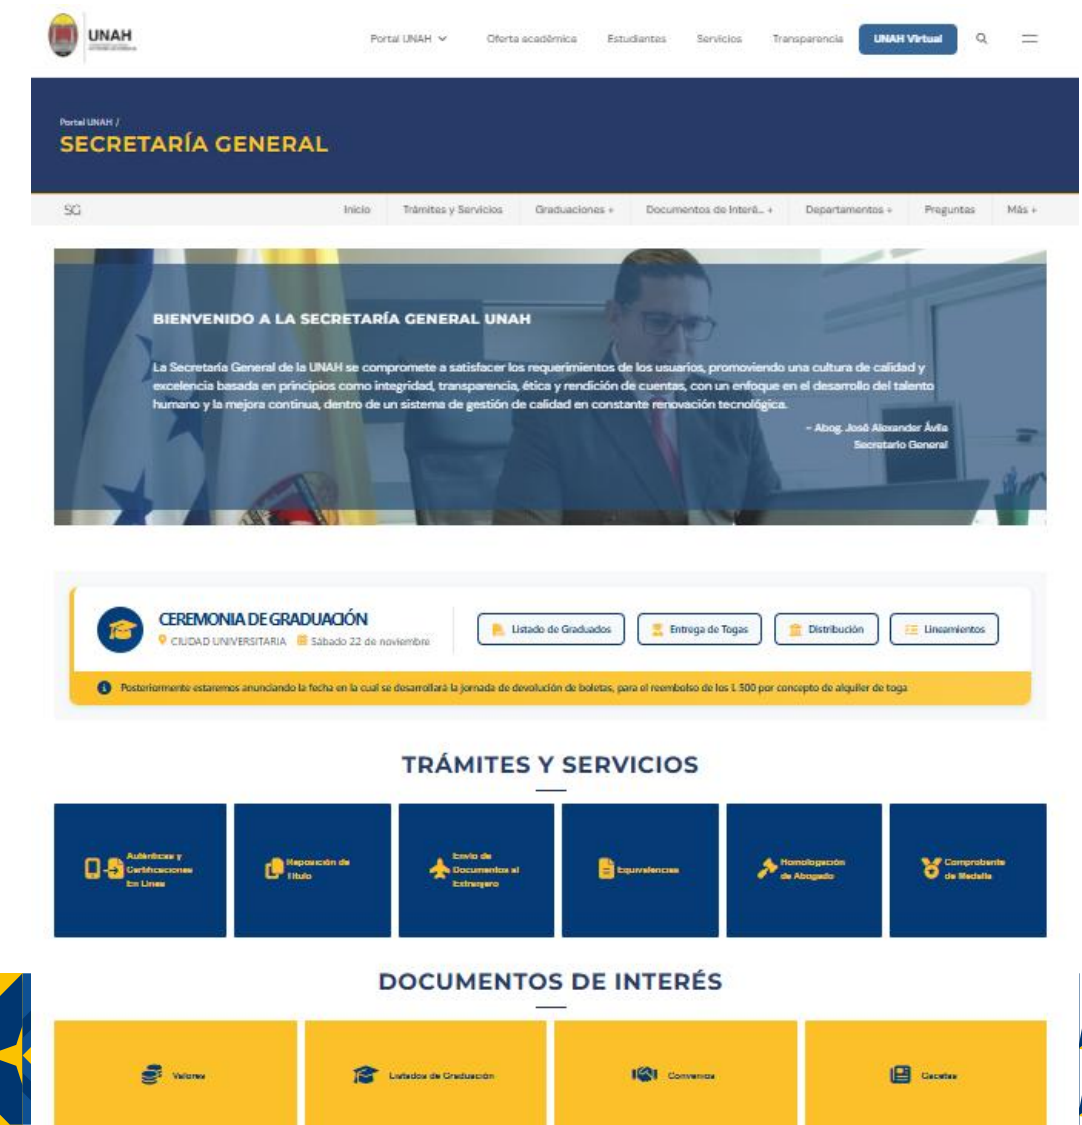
UNAH

Portal UNAH Oferta académica Estudiantes Servicios Transparencia UNAH Virtual

Portal UNAH /

SECRETARÍA GENERAL

SG Inicio Trámites y Servicios Graduaciones + Documentos de Interé... + Departamentos + Preguntas Más +

BIENVENIDO A LA SECRETARÍA GENERAL UNAH

La Secretaría General de la UNAH se compromete a satisfacer los requerimientos de los usuarios, promoviendo una cultura de calidad y excelencia basada en principios como integridad, transparencia, ética y rendición de cuentas, con un enfoque en el desarrollo del talento humano y la mejora continua, dentro de un sistema de gestión de calidad en constante renovación tecnológica.

- Abog. José Alexander Ávila
Secretario General

CEREMONIA DE GRADUACIÓN
CIUDAD UNIVERSITARIA Sábado 22 de noviembre

Listado de Graduados Entrega de Togas Distribución Lineamientos

Posteriormente estaremos anunciando la fecha en la cual se desarrollará la jornada de devolución de boletas, para el reembolso de los L 500 por concepto de alquiler de toga

TRÁMITES Y SERVICIOS

Auténticas y Certificaciones En Línea

Reposición de título

Envío de Documentos al Extranjero

Equivalencias

Homologación de Abogado

Comprobante de Medalla

DOCUMENTOS DE INTERÉS

Valores

Listados de Graduación

Convenios

Gacetas